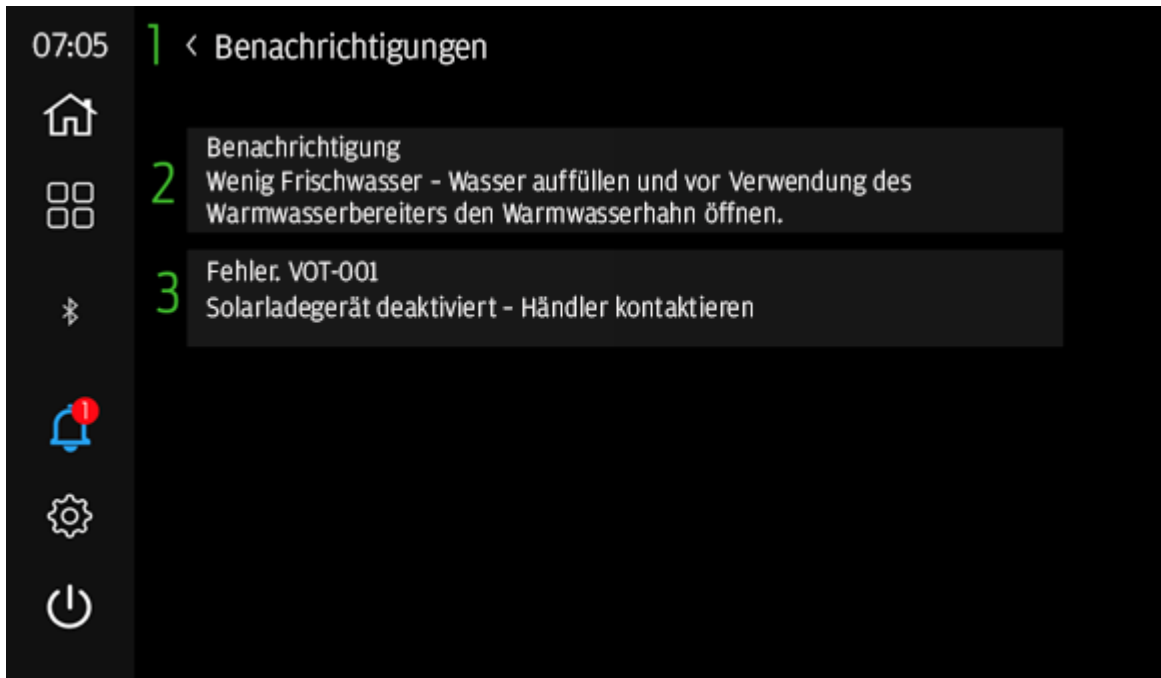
07:05

1 < Benachrichtigungen

2 Benachrichtigung
Wenig Frischwasser - Wasser auffüllen und vor Verwendung des Warmwasserbereiters den Warmwasserhahn öffnen.

3 Fehler. VOT-001
Solarladegerät deaktiviert - Händler kontaktieren

1